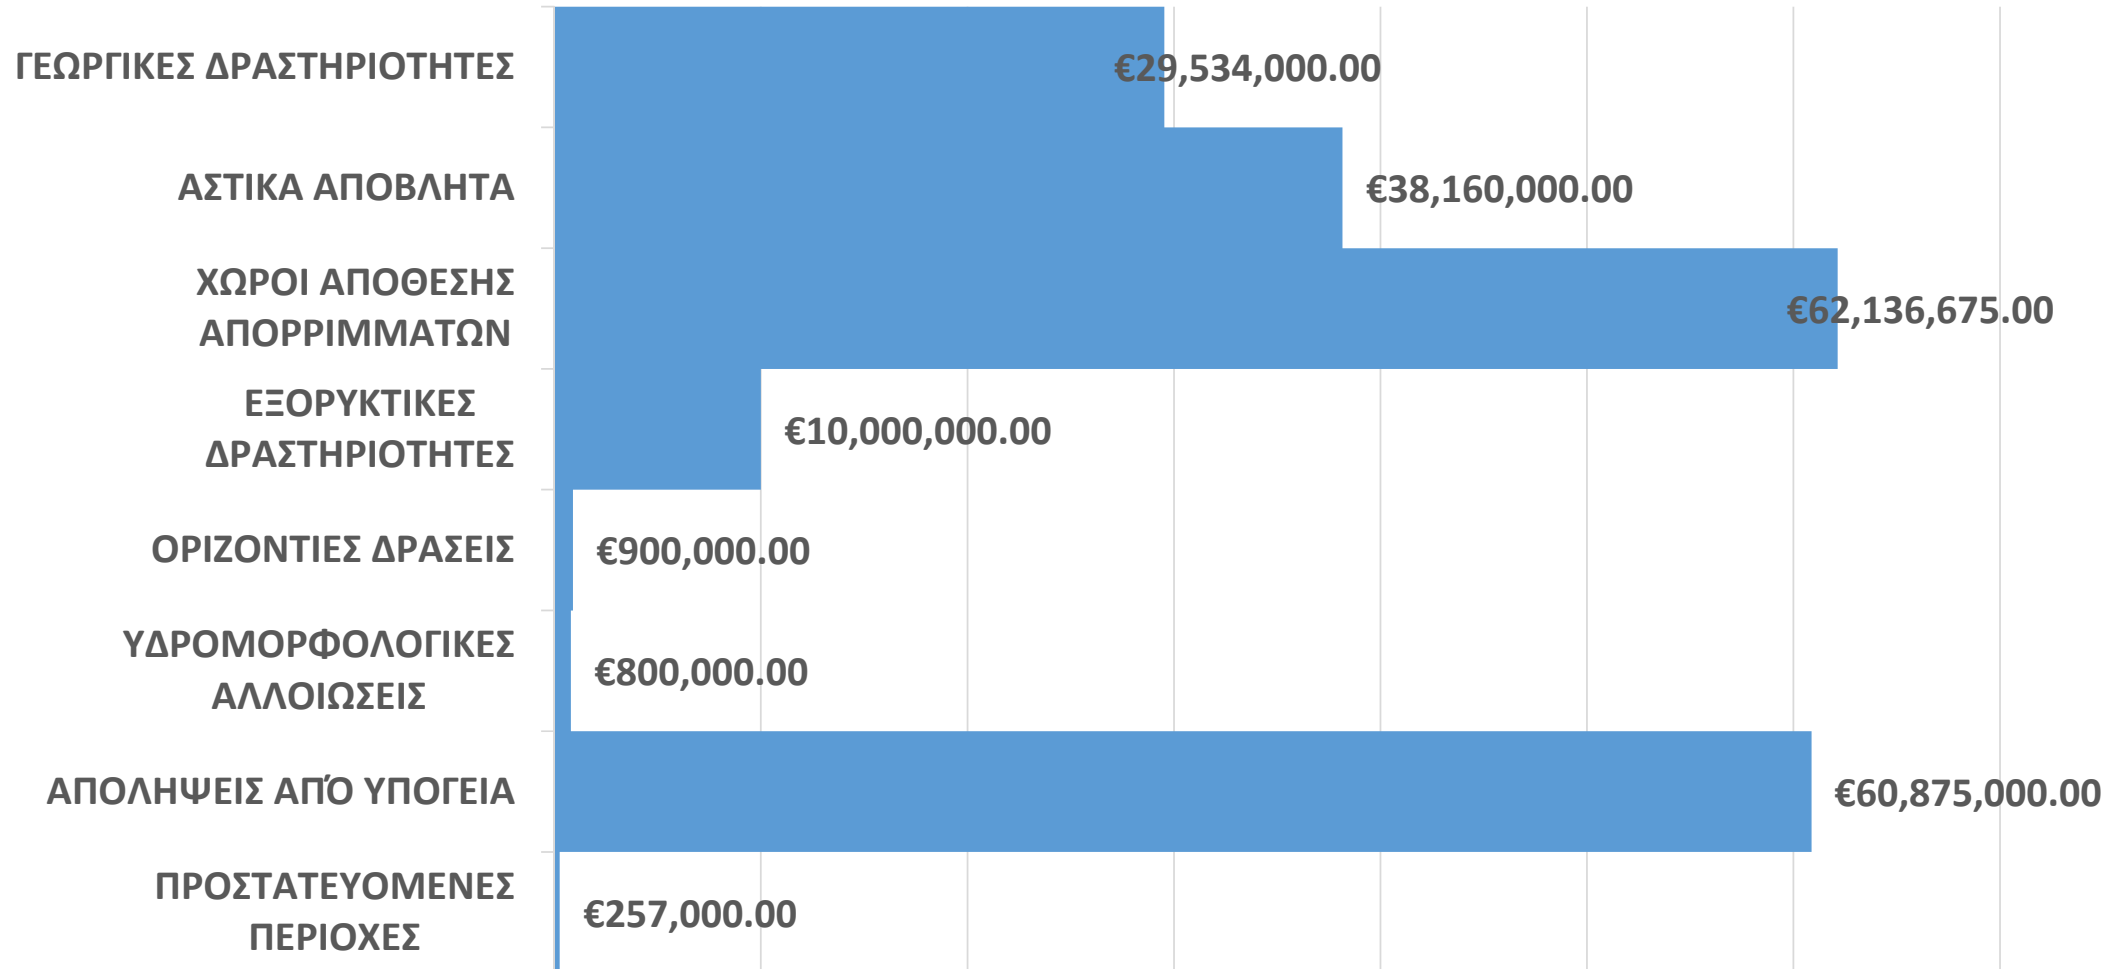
ΓΕΩΡΓΙΚΕΣ ΔΡΑΣΤΗΡΙΟΤΗΤΕΣ €29,534,000.00

ΑΣΤΙΚΑ ΑΠΟΒΛΗΤΑ €38,160,000.00

ΧΩΡΟΙ ΑΠΟΘΕΣΗΣ ΑΠΟΡΡΙΜΜΑΤΩΝ €62,136,675.00

ΕΞΟΡΥΚΤΙΚΕΣ ΔΡΑΣΤΗΡΙΟΤΗΤΕΣ €10,000,000.00

ΟΡΙΖΟΝΤΙΕΣ ΔΡΑΣΕΙΣ €900,000.00

ΥΔΡΟΜΟΡΦΟΛΟΓΙΚΕΣ ΑΛΛΟΙΩΣΕΙΣ €800,000.00

ΑΠΟΛΗΨΕΙΣ ΑΠΌ ΥΠΟΓΕΙΑ €60,875,000.00

ΠΡΟΣΤΑΤΕΥΟΜΕΝΕΣ ΠΕΡΙΟΧΕΣ €257,000.00